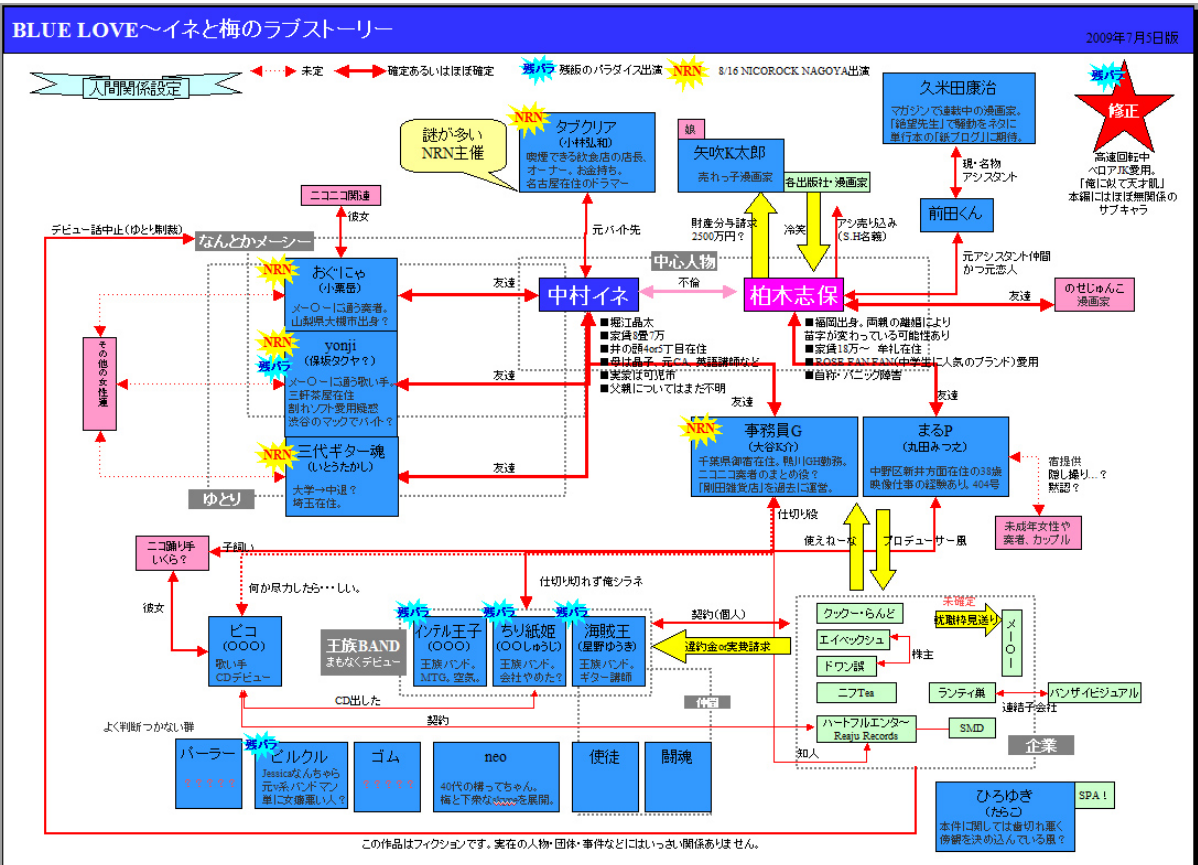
BLUE LOVE～イネと梅のラブストーリー

2009年7月5日版

人間関係設定

未定　確定あるいはほぼ確定

残パラ 残飯のパラダイス出演　NRN 8/16 NICOROCK NAGOYA出演

謎が多い NRN主催

NRN タブクリア (小林弘和) 喫煙できる飲食店の店長、オーナー。お金持ち。名古屋在住のドラマー

娘

矢吹K太郎 売れっ子漫画家

各出版社・漫画家

久米田康治 マガジンで連載中の漫画家。「絶望先生」で騒動をネタに単行本の「紙ブログ」に期待。

残パラ 修正 高速回転中 ペロアズ愛用。「俺に似て天才肌」本編にはほぼ無関係のサブキャラ

現・名物アシスタント

前田くん

ニコニコ関連

彼女

デビュー話中止（ゆとり制裁）

なんとかメーシー

元バイト先

財産分与請求 2500万円？

冷笑

アシ売り込み (S.H名義)

元アシスタント仲間 かつ元恋人

中心人物

NRN おぐにゃ (小栗岳) メー〇ーに通う奏者。山梨県大槻市出身？

友達

中村イネ

不倫

柏木志保

友達

のせじゅんこ 漫画家

その他の女性達

NRN 残パラ yonji (保坂タクヤ？) メー〇ーに通う歌い手。三軒茶屋在住 割れソフト愛用疑惑 渋谷のマックでバイト？

友達

■堀江晶太 ■家賃8畳7万 ■井の頭4or5丁目在住 ■母は息子、元CA、英語講師など ■実家は可児市 ■父親についてはまだ不明

■福岡出身。両親の離婚により苗字が変わっている可能性あり ■家賃18万～　牟礼在住 ■ROSE FANFAN(中学生に人気のブランド)愛用 ■自称・パニック障害

友達

友達

NRN 三代ギター魂 (いとうたかし) 大学→中退？ 埼玉在住。

ゆとり

友達

NRN 事務員G (大谷K介) 千葉県御宿在住。鴨川GH勤務。ニコニコ奏者のまとめ役？「剛田雑貨店」を過去に運営。

まるP (丸田みつえ) 中野区新井方面在住の38歳 映像仕事の経験あり。404号

宿提供 隠し撮り…？ 黙認？

未成年女性や奏者、カップル

仕切り役

使えねーな

プロデューサー風

ニコ踊り手 いくら？

子飼い

何か尽力したら･･･しい。

仕切り切れず俺シラネ

彼女

ピコ (〇〇〇) 歌い手 CDデビュー

王族BAND まもなくデビュー

残パラ インテル王子 (〇〇〇) 王族バンド。MTG。空気。

残パラ ちり紙姫 (〇〇しゅうじ) 王族バンド。会社やめた？

残パラ 海賊王 (星野ゆうき) 王族バンド。ギター講師

契約(個人)

違約金or実費請求

クックー・らんど

未確定 枕職枠見送り

エイベックシュ

株主

ドワン議

メー〇ー

ニフTea

ランティ巣

バンザイビジュアル

連結子会社

CD出した

仲間

契約

よく判断つかない群

ハートフルエンター Reaju Records

SMD

企業

知人

パーラー ？？？？

残パラ ピルクル Jessicaなんちゃら 元※系バンドマン 単に文章悪い人？

ゴム ？？？？

neo 40代の帰ってちゃん。 梅と下衆な〇〇〇を展開。

使徒

闘魂

ひろゆき (たらこ) 本件に関しては歯切れ悪く傍観を決め込んでいる風？

SPA！

この作品はフィクションです。実在の人物・団体・事件などにはいっさい関係ありません。